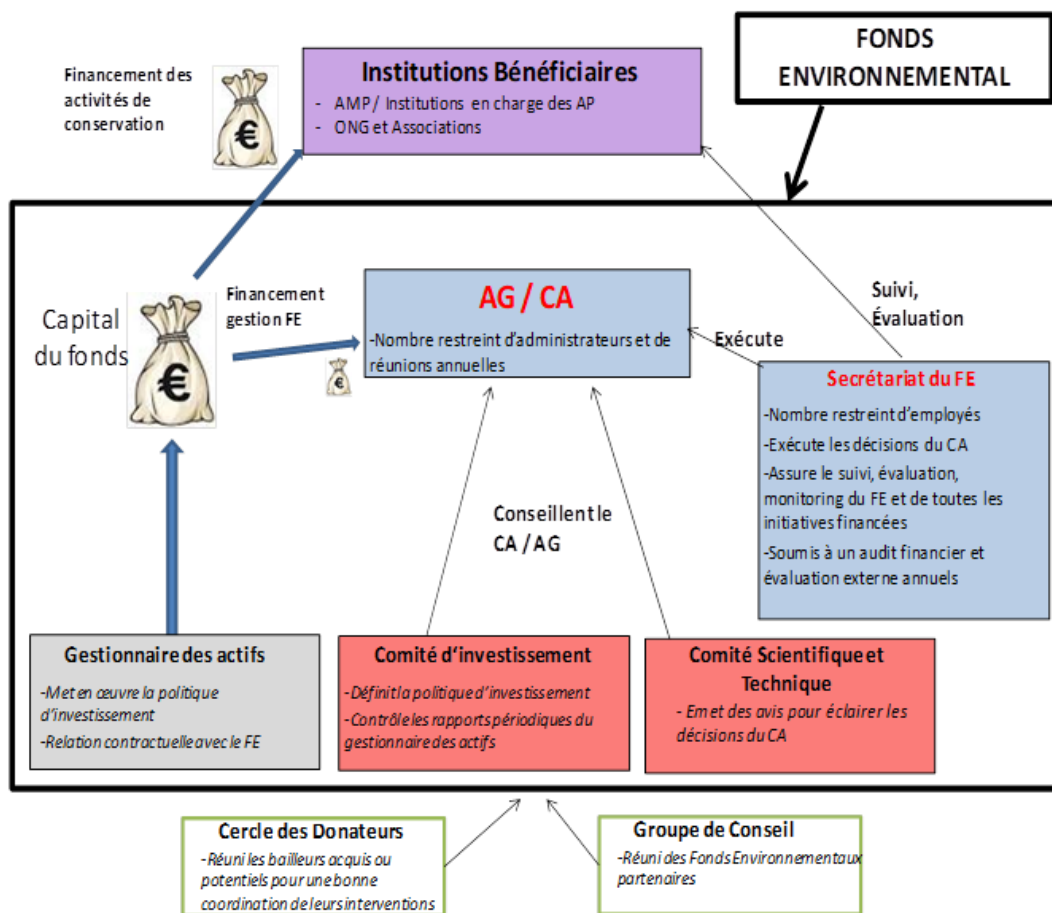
FONDS ENVIRONNEMENTAL

Financement des activités de conservation

Institutions Bénéficiaires
- AMP / Institutions en charge des AP
- ONG et Associations

€

Capital du fonds

€

Financement gestion FE

€

AG / CA
-Nombre restreint d'administrateurs et de réunions annuelles

Exécute

Suivi, Évaluation

Secrétariat du FE
-Nombre restreint d'employés
-Exécute les décisions du CA
-Assure le suivi, évaluation, monitoring du FE et de toutes les initiatives financées
-Soumis à un audit financier et évaluation externe annuels

Conseillent le CA / AG

Gestionnaire des actifs
-Met en œuvre la politique d'investissement
-Relation contractuelle avec le FE

Comité d'investissement
-Définit la politique d'investissement
-Contrôle les rapports périodiques du gestionnaire des actifs

Comité Scientifique et Technique
- Emet des avis pour éclairer les décisions du CA

Cercle des Donateurs
-Réuni les bailleurs acquis ou potentiels pour une bonne coordination de leurs interventions

Groupe de Conseil
-Réuni des Fonds Environnementaux partenaires